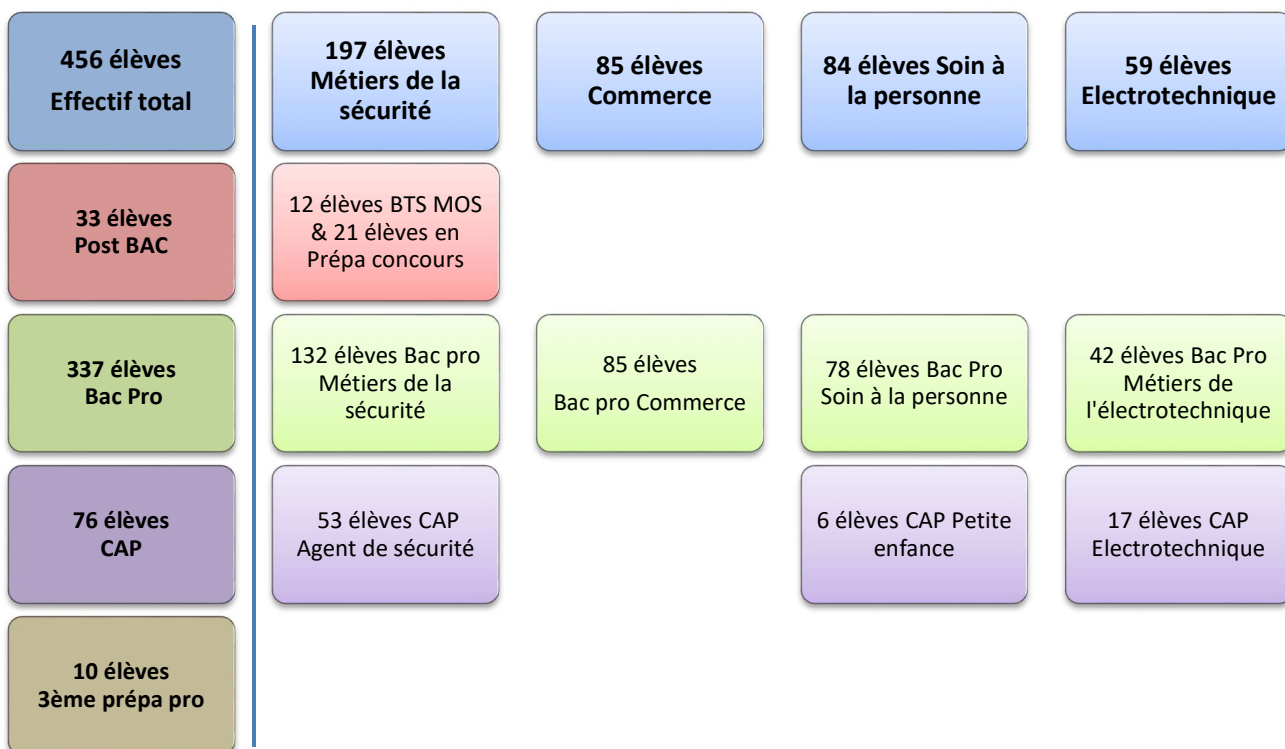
456 élèves
Effectif total

197 élèves
Métiers de la sécurité

85 élèves
Commerce

84 élèves Soin à la personne

59 élèves
Electrotechnique

33 élèves
Post BAC

12 élèves BTS MOS & 21 élèves en Prépa concours

337 élèves
Bac Pro

132 élèves Bac pro Métiers de la sécurité

85 élèves
Bac pro Commerce

78 élèves Bac Pro Soin à la personne

42 élèves Bac Pro Métiers de l'électrotechnique

76 élèves
CAP

53 élèves CAP Agent de sécurité

6 élèves CAP Petite enfance

17 élèves CAP Electrotechnique

10 élèves
3ème prépa pro